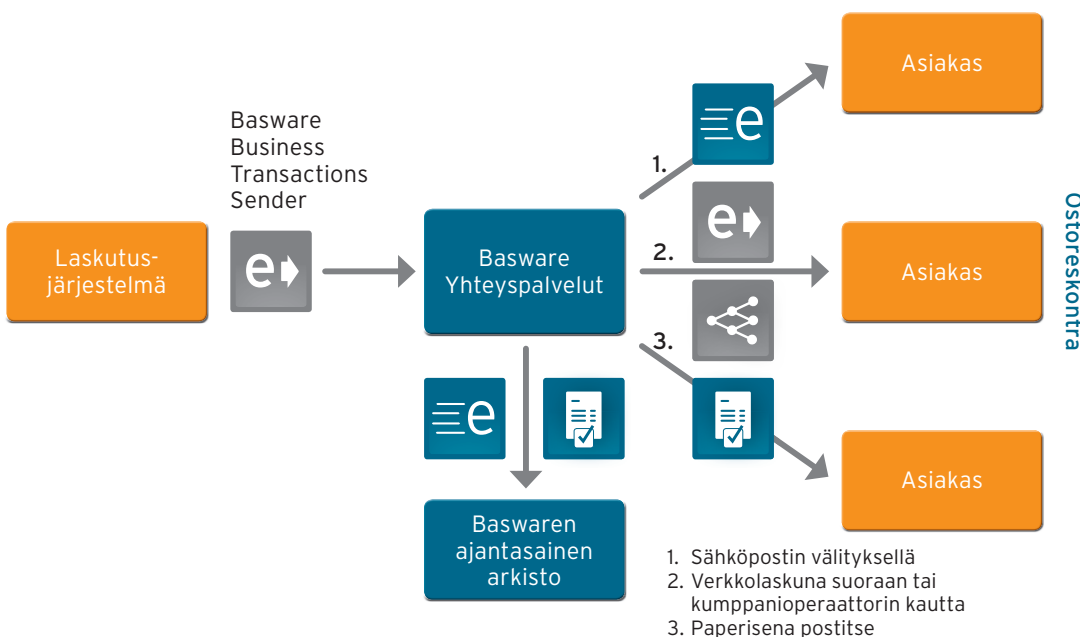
Basware Business Transactions Sender

Laskutus-järjestelmä

Basware Yhteyspalvelut

Baswaren ajantasainen arkisto

1.

2.

3.

Asiakas

Asiakas

Asiakas

Ostoreskontra

1. Sähköpostin välityksellä
2. Verkkolaskuna suoraan tai kumppanioperaattorin kautta
3. Paperisena postitse